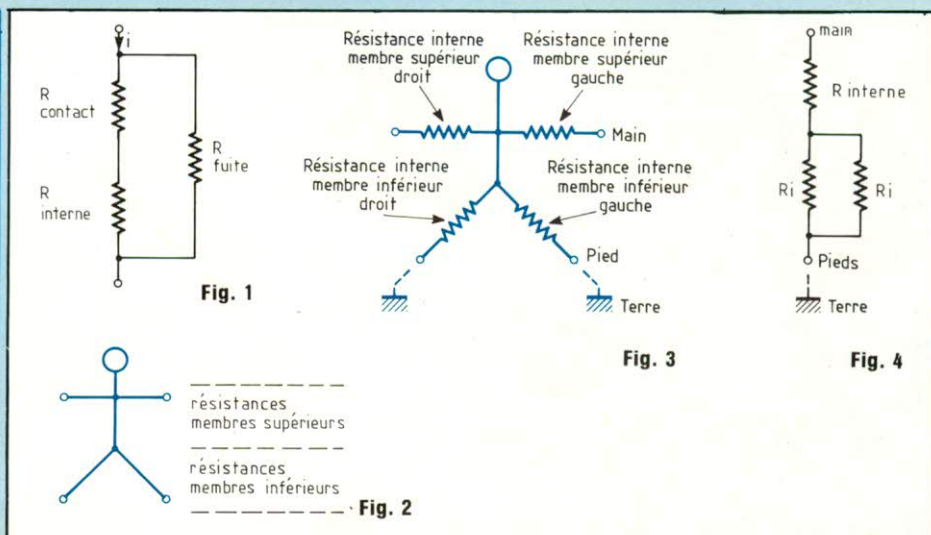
i

R contact

R fuite

R interne

Fig. 1

Résistance interne membre supérieur droit

Résistance interne membre supérieur gauche

Main

Résistance interne membre inférieur droit

Résistance interne membre inférieur gauche

Pied

Terre

Fig. 3

main

R interne

Ri

Ri

Pieds

Terre

Fig. 4

résistances membres supérieurs

résistances membres inférieurs

Fig. 2